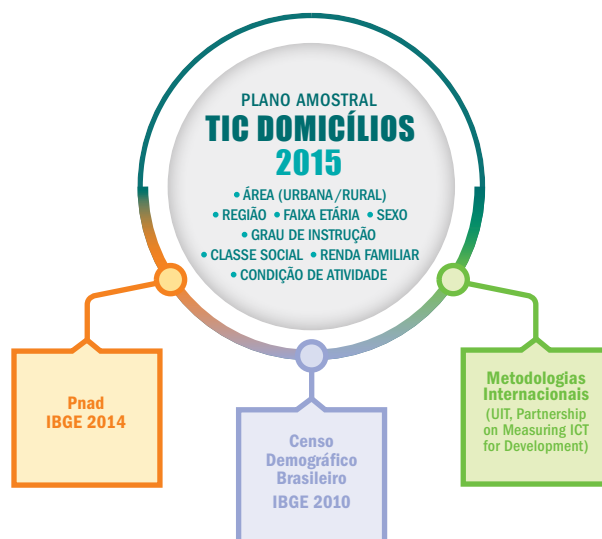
PLANO AMOSTRAL
TIC DOMICÍLIOS
2015

• ÁREA (URBANA/RURAL)
• REGIÃO • FAIXA ETÁRIA • SEXO
• GRAU DE INSTRUÇÃO
• CLASSE SOCIAL • RENDA FAMILIAR
• CONDIÇÃO DE ATIVIDADE

Pnad
IBGE 2014

Censo Demográfico Brasileiro
IBGE 2010

Metodologias Internacionais
(UIT, Partnership on Measuring ICT for Development)